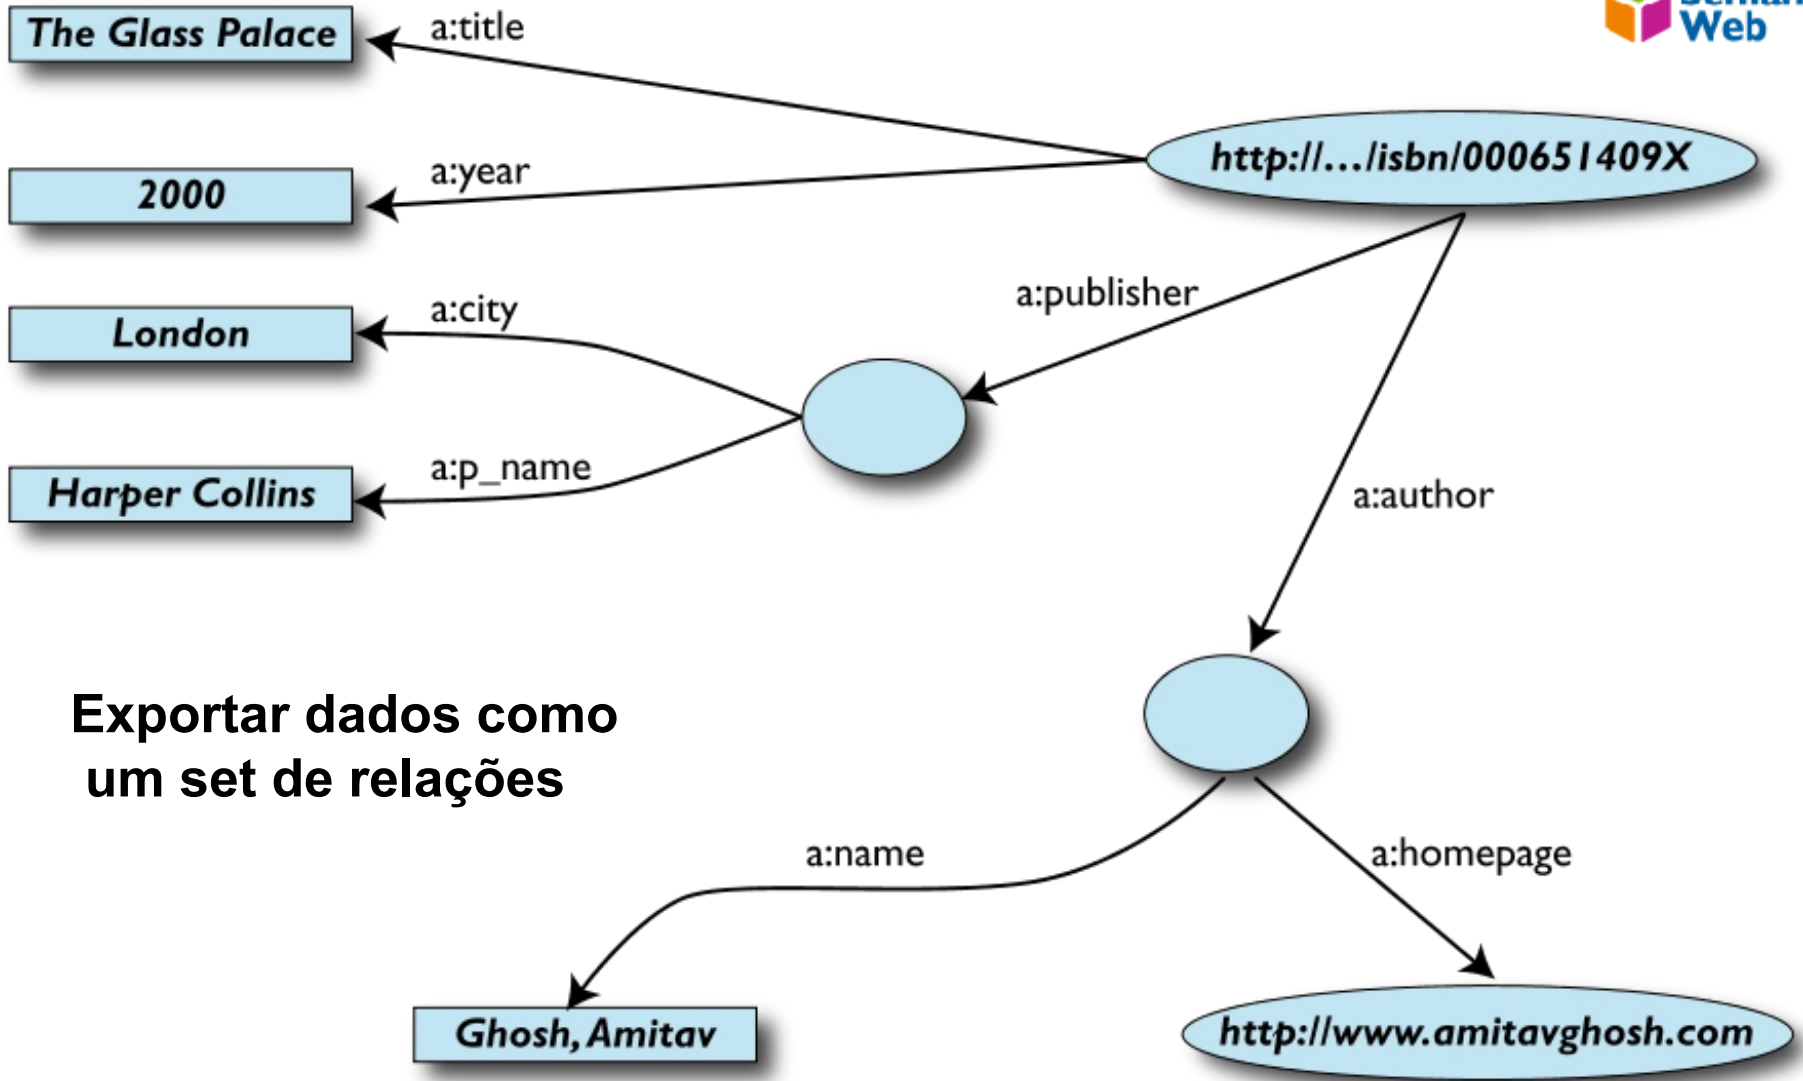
Web

The Glass Palace

a:title

2000

a:year

http://.../isbn/000651409X

London

a:city

a:publisher

Harper Collins

a:p_name

a:author

Exportar dados como
um set de relações

a:name

a:homepage

Ghosh, Amitav

http://www.amitavghosh.com